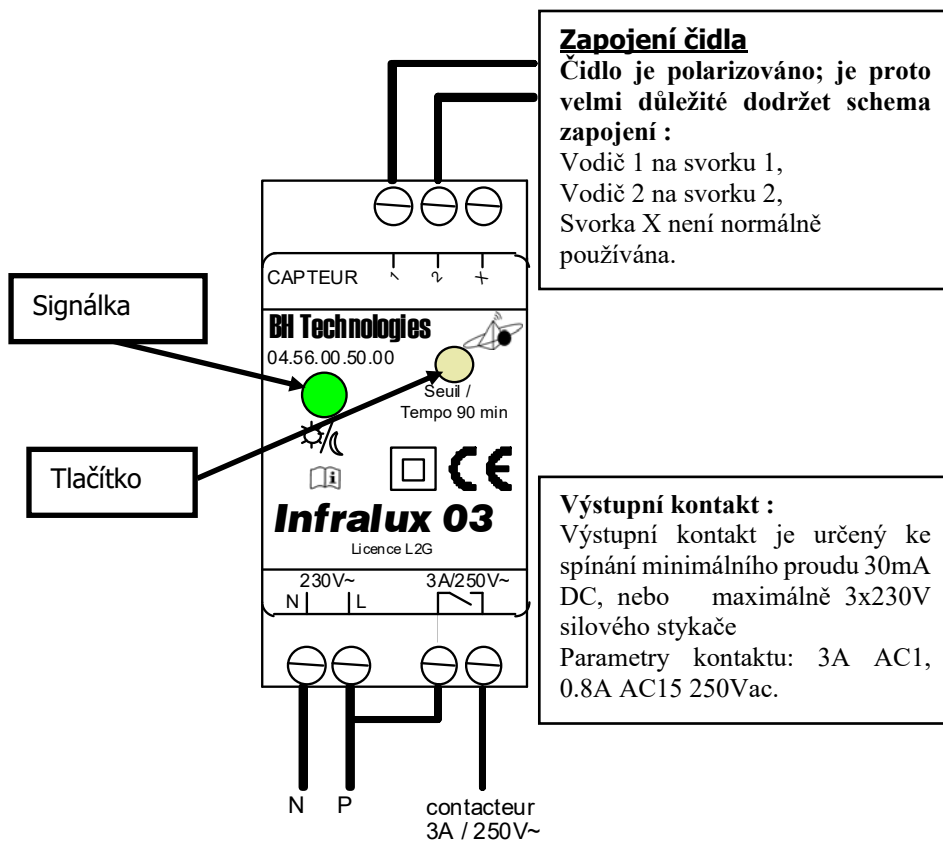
**Zapojení čidla**
**Čidlo je polarizováno; je proto velmi důležité dodržet schema zapojení :**
Vodič 1 na svorku 1,
Vodič 2 na svorku 2,
Svorka X není normálně používána.

CAPTEUR 1 2 +

Signálka

BH Technologies
04.56.00.50.00

Seuil / Tempo 90 min

Tlačítko

CE

Infralux 03
Licence L2G

230V~
N L
3A/250V~

**Výstupní kontakt :**
Výstupní kontakt je určený ke spínání minimálního proudu 30mA DC, nebo maximálně 3x230V silového stykače
Parametry kontaktu: 3A AC1, 0.8A AC15 250Vac.

N P

contacteur
3A / 250V~